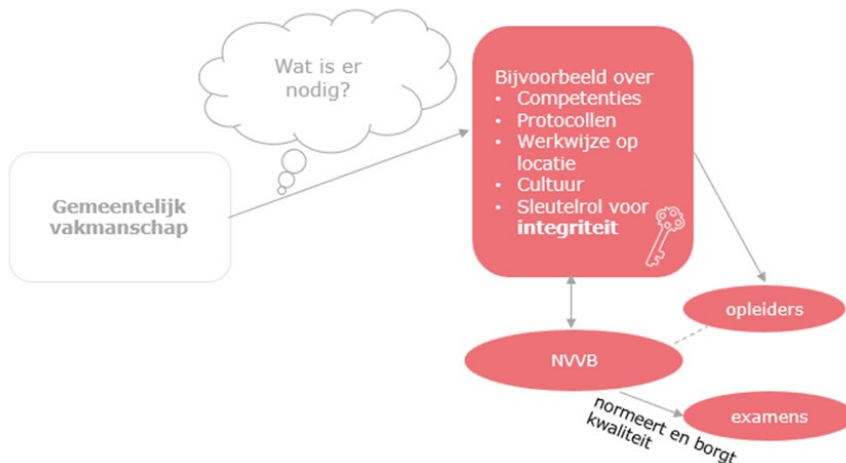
Wat is er nodig?

Gemeentelijk vakmanschap

Bijvoorbeeld over
• Competenties
• Protocollen
• Werkwijze op locatie
• Cultuur
• Sleutelrol voor **integriteit**

opleiders

NVVB

normeert en borgt kwaliteit

examens